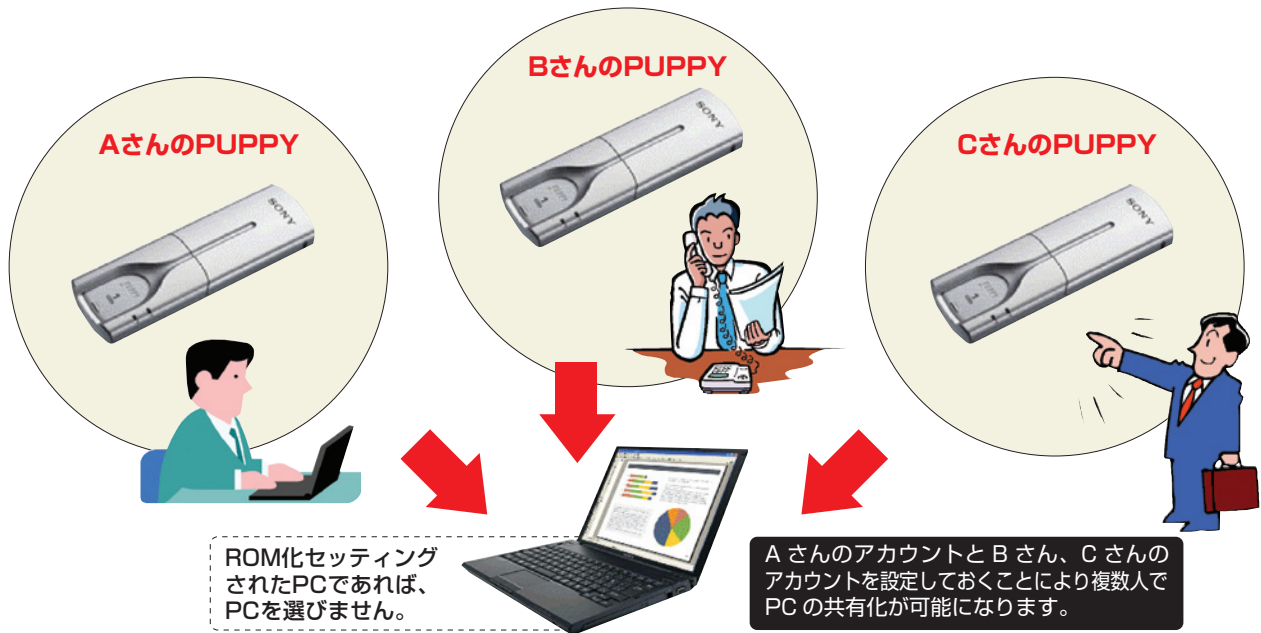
AさんのPUPPY

BさんのPUPPY

CさんのPUPPY

SONY

SONY

SONY

ROM化セッティングされたPCであれば、PCを選びません。

A さんのアカウントと B さん、C さんのアカウントを設定しておくことにより複数人でPC の共有化が可能になります。